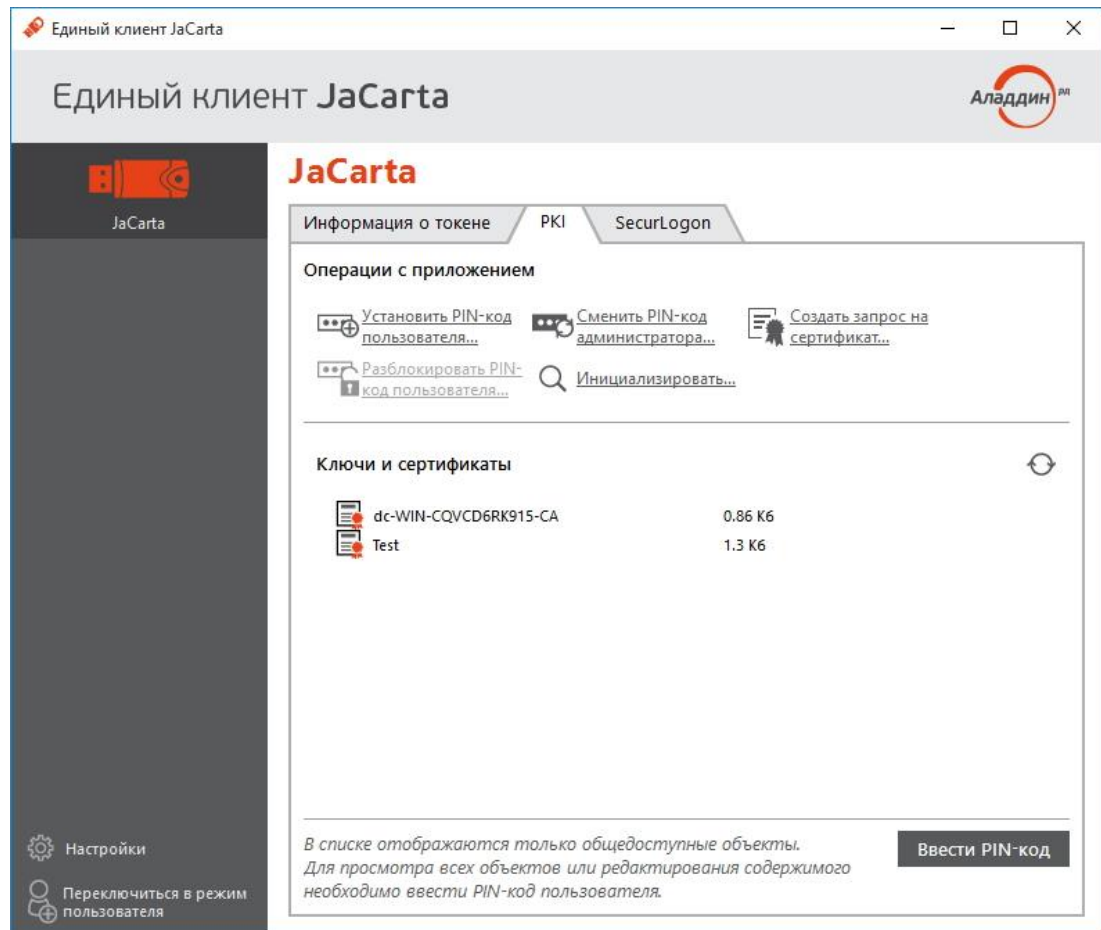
Единый клиент JaCarta

Единый клиент JaCarta

Аладдин РД

JaCarta

JaCarta

Информация о токене | PKI | SecurLogon

Операции с приложением

Установить PIN-код пользователя...

Сменить PIN-код администратора...

Создать запрос на сертификат...

Разблокировать PIN-код пользователя...

Инициализировать...

Ключи и сертификаты

| | |
|---|---|
| dc-WIN-CQVCD6RK915-CA | 0.86 Кб |
| Test | 1.3 Кб |

В списке отображаются только общедоступные объекты. Для просмотра всех объектов или редактирования содержимого необходимо ввести PIN-код пользователя.

Ввести PIN-код

Настройки

Переключиться в режим пользователя